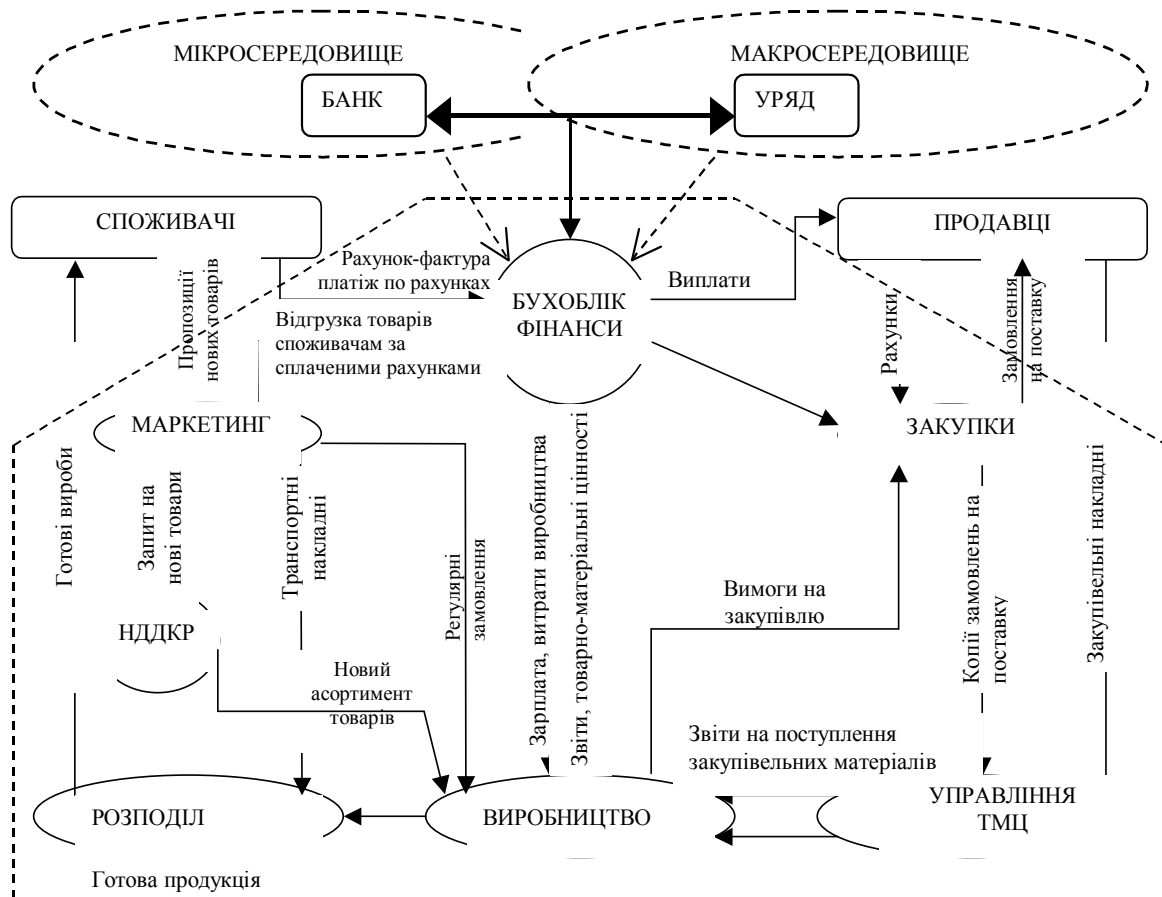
МІКРОСЕРЕДОВИЩЕ

МАКРОСЕРЕДОВИЩЕ

БАНК

УРЯД

СПОЖИВАЧІ

ПРОДАВЦІ

Рахунок-фактура платіж по рахунках

БУХОБЛІК ФІНАНСИ

Виплати

Пропозиції нових товарів

Відгрузка товарів споживачам за сплаченими рахунками

Рахунки

Замовлення на поставку

МАРКЕТИНГ

ЗАКУПКИ

Готові вироби

Запит на нові товари

Транспортні накладні

Регулярні замовлення

Зарплата, витрати виробництва

Звіти, товарно-матеріальні цінності

Вимоги на закупівлю

Копії замовлень на поставку

Закупівельні накладні

НДДКР

Новий асортимент товарів

Звіти на поступлення закупівельних матеріалів

РОЗПОДІЛ

ВИРОБНИЦТВО

УПРАВЛІННЯ ТМЦ

Готова продукція